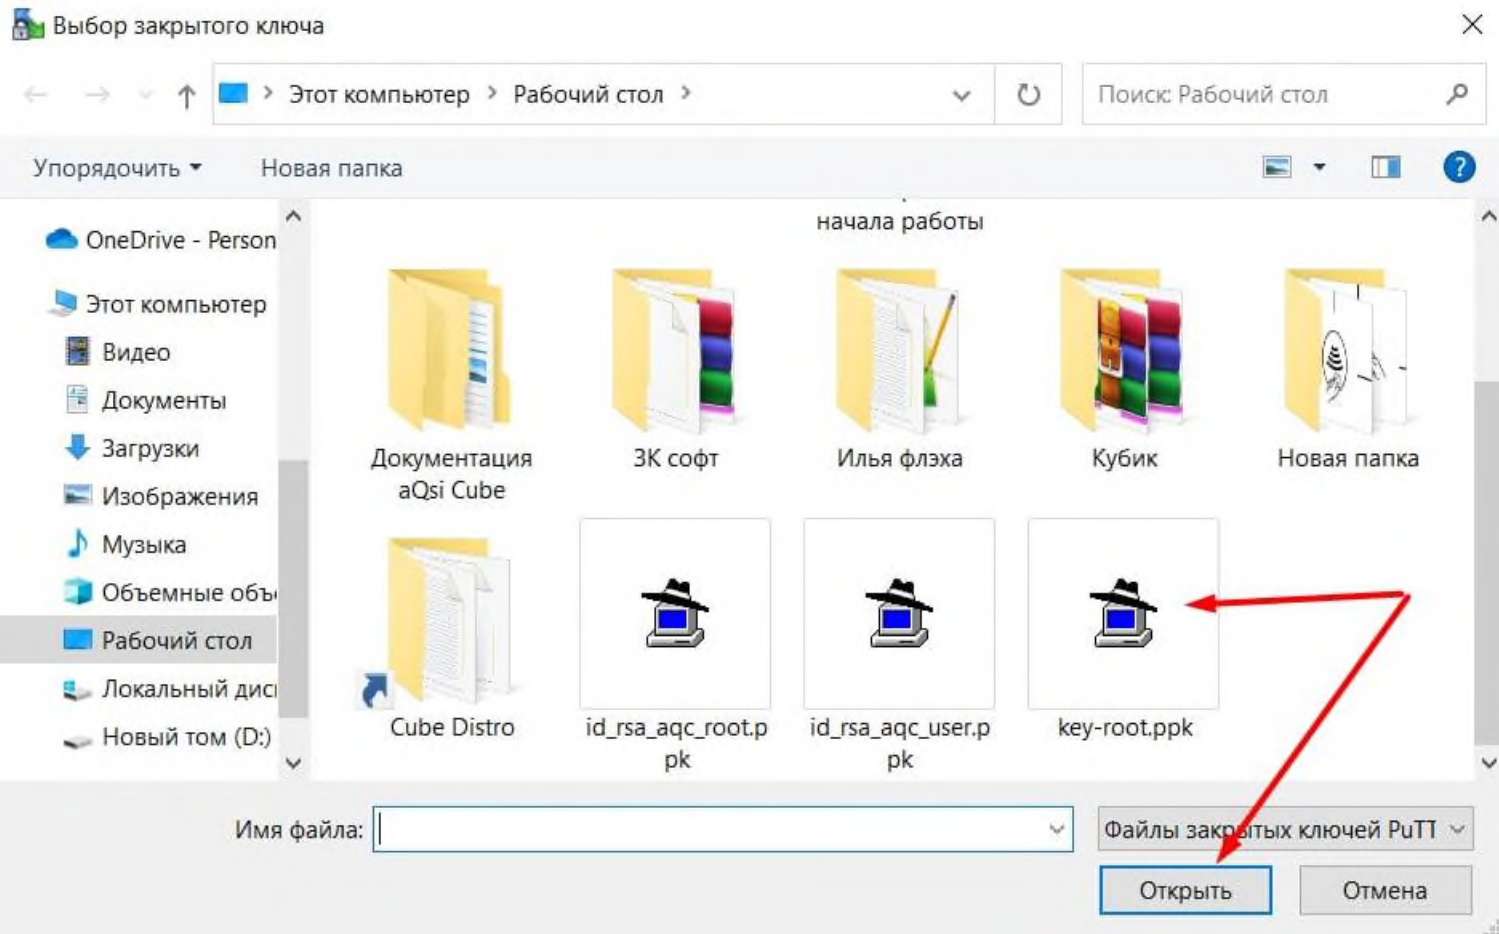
Выбор закрытого ключа

Этот компьютер > Рабочий стол >

Поиск: Рабочий стол

Упорядочить ▾ Новая папка

OneDrive - Person
Этот компьютер
Видео
Документы
Загрузки
Изображения
Музыка
Объемные объ
Рабочий стол
Локальный дис
Новый том (D:)

начала работы

Документация aQsi Cube
ЗК софт
Илья флэха
Кубик
Новая папка
Cube Distro
id_rsa_aqc_root.ppk
id_rsa_aqc_user.ppk
key-root.ppk

Имя файла:
Файлы зак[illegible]ых ключей PuTT

Открыть
Отмена